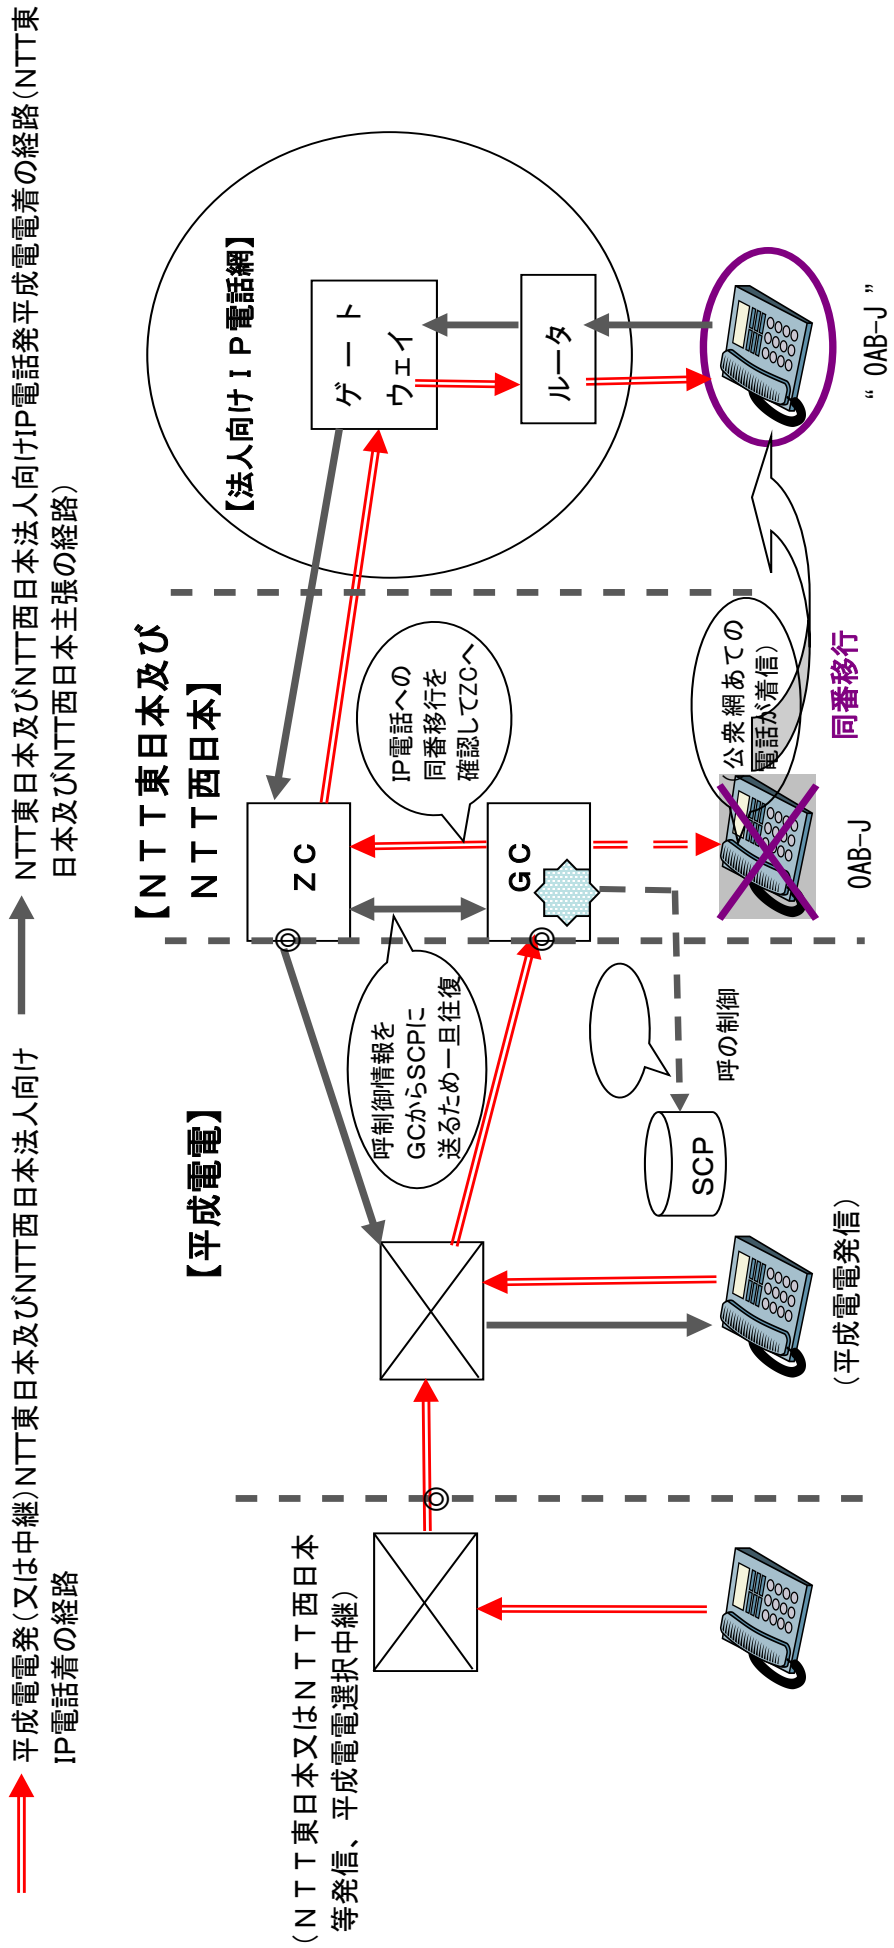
平成電電発（又は中継）NTT東日本及びNTT西日本法人向けIP電話着の経路

NTT東日本及びNTT西日本法人向けIP電話発平成電電着の経路（NTT東日本及びNTT西日本主張の経路）

【法人向けＩＰ電話網】

ゲートウェイ

ルータ

“0AB−J”

【ＮＴＴ東日本及びＮＴＴ西日本】

ＺＣ

ＧＣ

IP電話への同番移行を確認してZCへ

公衆網あての電話が着信）

同番移行

0AB−J

呼制御情報をGCからSCPに送るため一旦往復

呼の制御

SCP

【平成電電】

（平成電電発信）

（ＮＴＴ東日本又はＮＴＴ西日本等発信、平成電電選択中継）